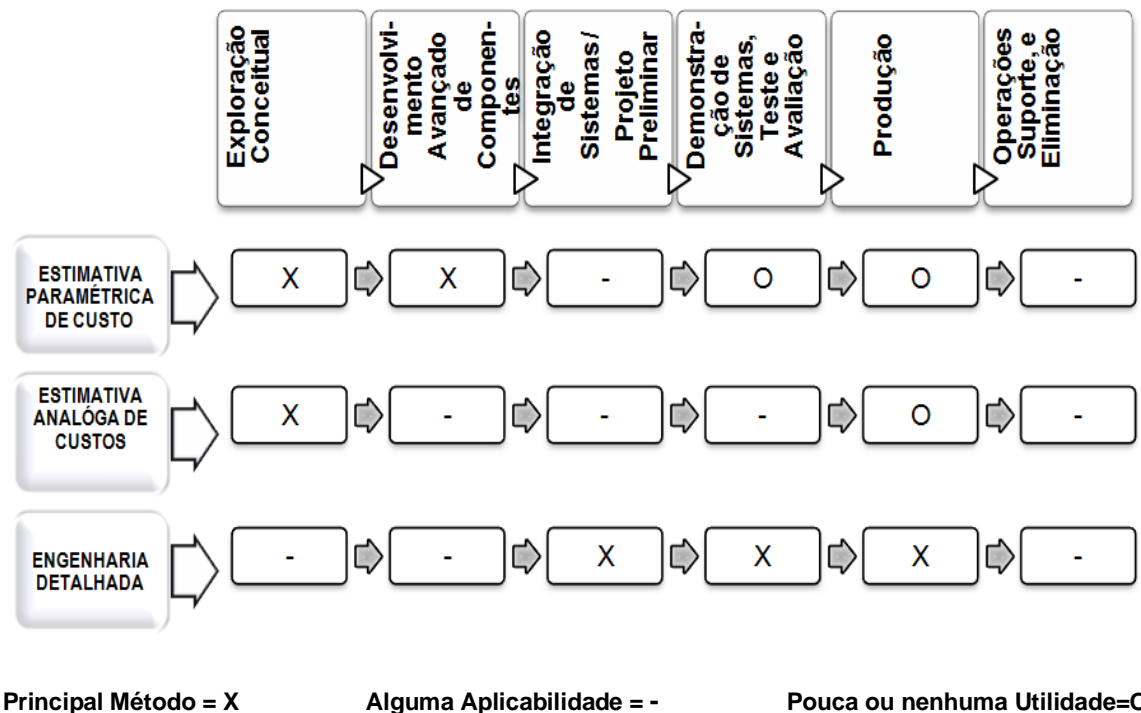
| | Exploração Conceitual | Desenvolvimento Avançado de Componentes | Integração de Sistemas / Projeto Preliminar | Demonstração de Sistemas, Teste e Avaliação | Produção | Operações Suporte, e Eliminação |
|---|---|---|---|---|---|---|
| ESTIMATIVA PARAMÉTRICA DE CUSTO | X | X | - | O | O | - |
| ESTIMATIVA ANALÓGA DE CUSTOS | X | - | - | - | O | - |
| ENGENHARIA DETALHADA | - | - | X | X | X | - |

Principal Método = X Alguma Aplicabilidade = - Pouca ou nenhuma Utilidade=O